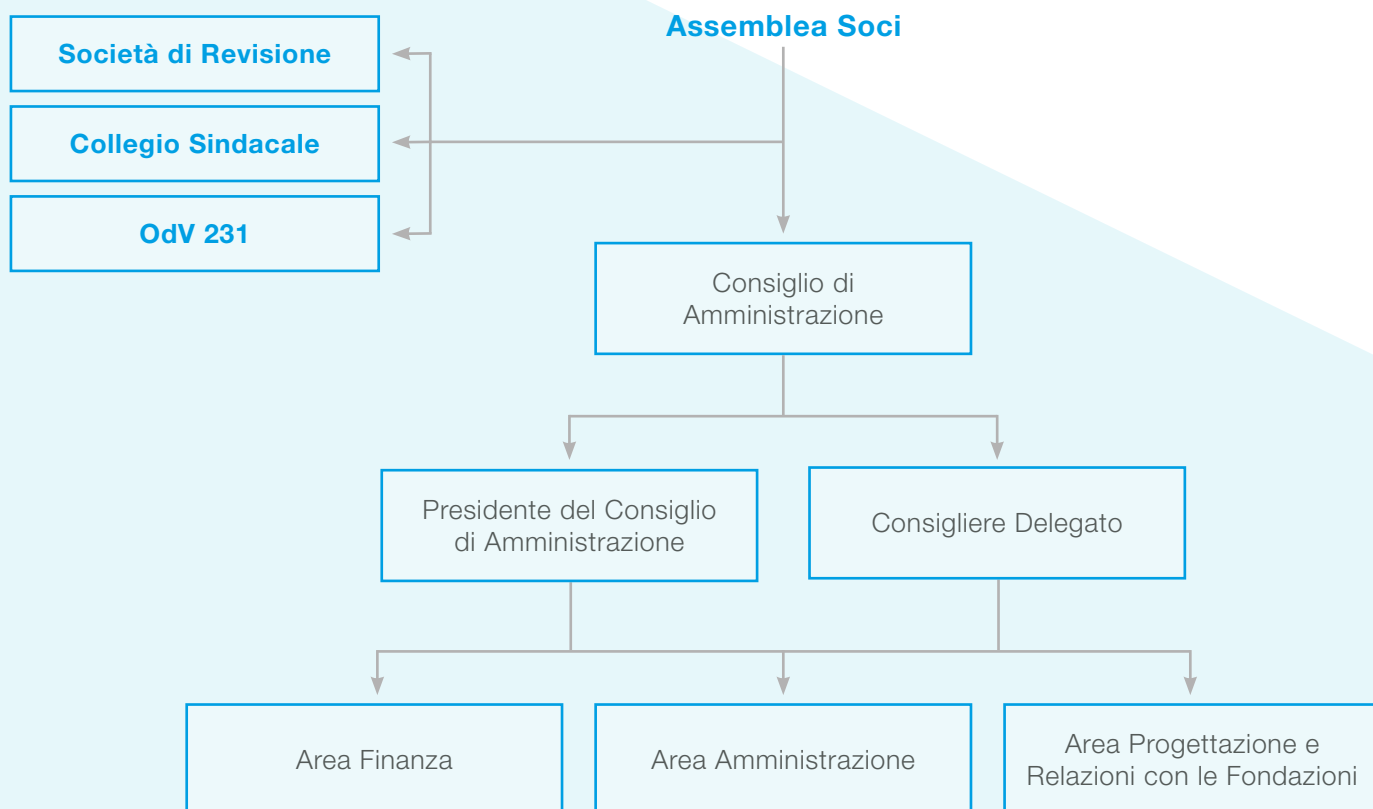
Assemblea Soci

Società di Revisione

Collegio Sindacale

OdV 231

Consiglio di Amministrazione

Presidente del Consiglio di Amministrazione

Consigliere Delegato

Area Finanza

Area Amministrazione

Area Progettazione e Relazioni con le Fondazioni